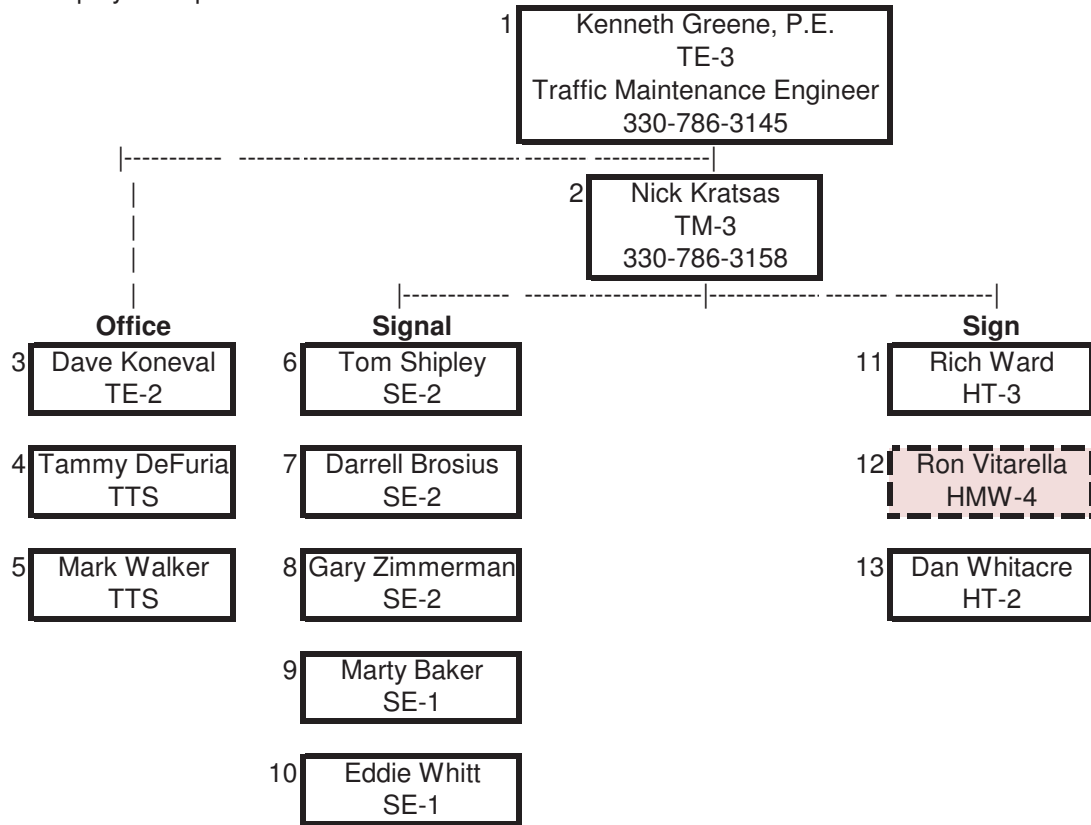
1 Kenneth Greene, P.E.
TE-3
Traffic Maintenance Engineer
330-786-3145

2 Nick Kratsas
TM-3
330-786-3158

Office

3 Dave Koneval
TE-2

4 Tammy DeFuria
TTS

5 Mark Walker
TTS

Signal

6 Tom Shipley
SE-2

7 Darrell Brosius
SE-2

8 Gary Zimmerman
SE-2

9 Marty Baker
SE-1

10 Eddie Whitt
SE-1

Sign

11 Rich Ward
HT-3

12 Ron Vitarella
HMW-4

13 Dan Whitacre
HT-2